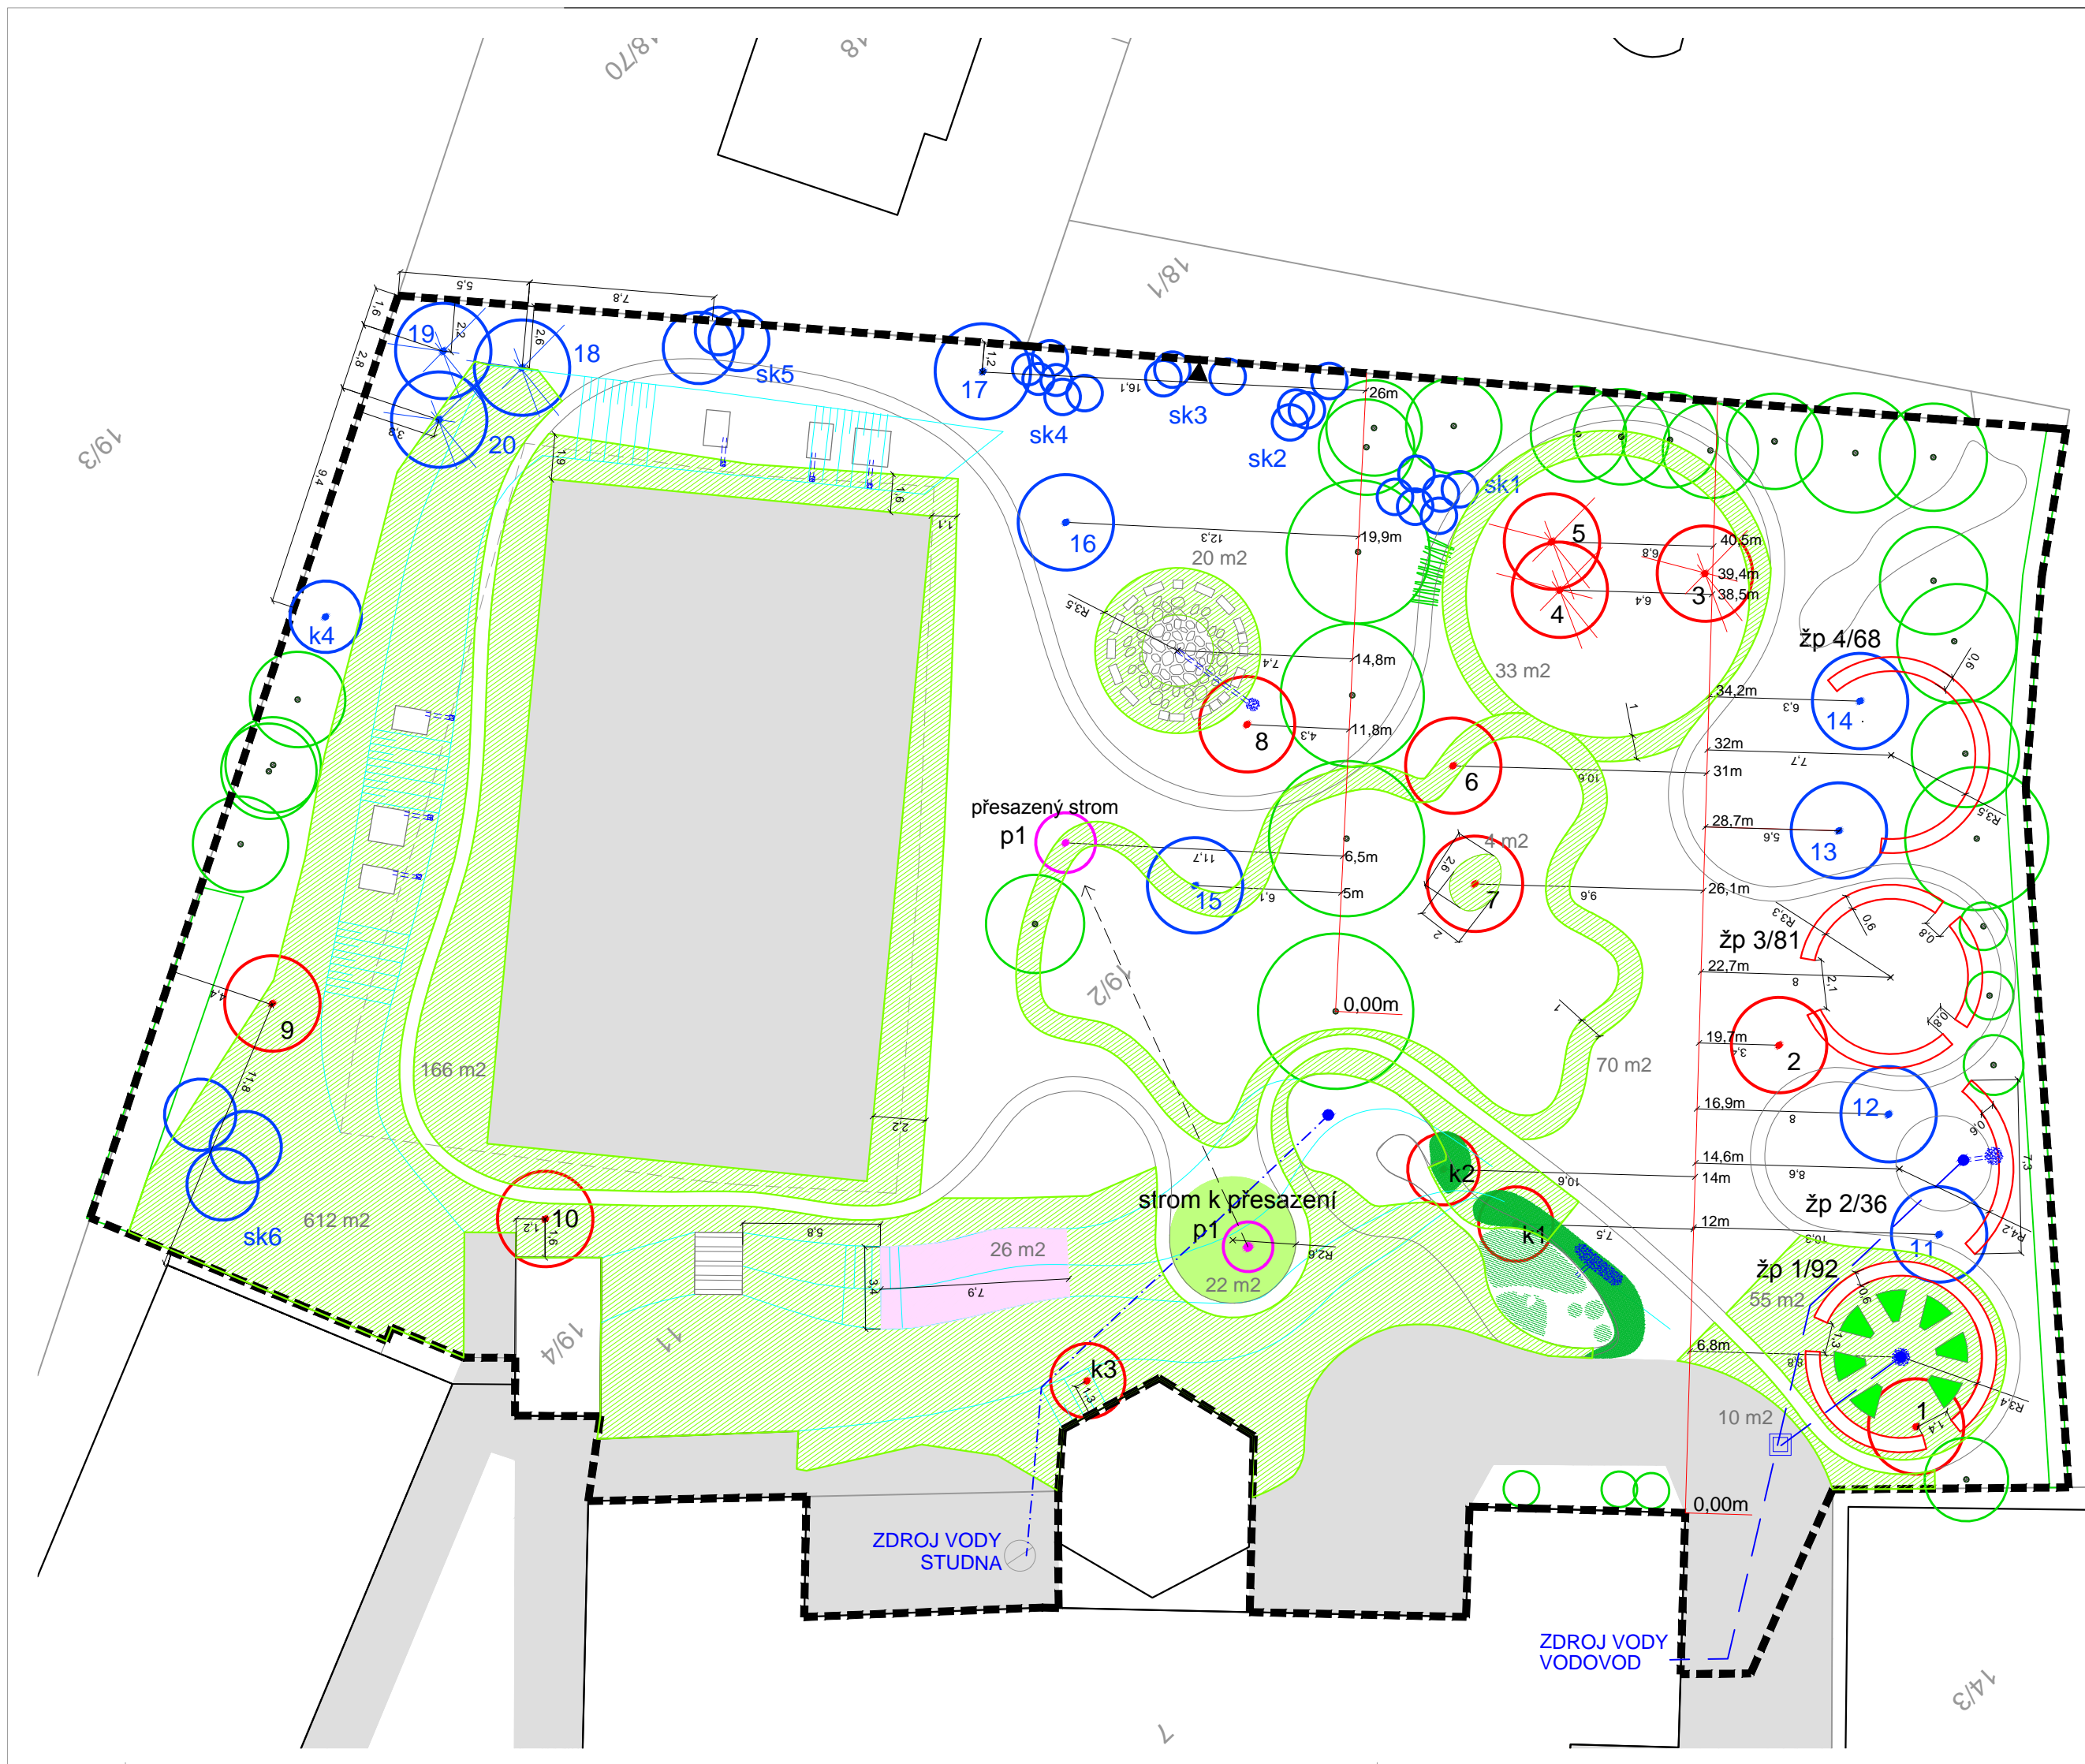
18/70
18
18/1
19/3
19
18
sk5
17
sk4
sk3
sk2
sk1
20
16
20 m2
k4
5
4
3
33 m2
žp 4/68
14
8
6
13
přesazený strom
p1
15
7
4 m2
žp 3/81
9
166 m2
19/2
0,00m
2
70 m2
12
k2
k1
žp 2/36
11
612 m2
sk6
10
26 m2
strom k přesazení
p1
22 m2
žp 1/92
55 m2
1
19/4
11
k3
10 m2
0,00m
ZDROJ VODY
STUDNA
ZDROJ VODY
VODOVOD
14/3
7
26m
19,9m
40,5m
39,4m
38,5m
14,8m
11,8m
34,2m
32m
31m
28,7m
6,5m
5m
26,1m
22,7m
19,7m
16,9m
14,6m
14m
12m
6,8m